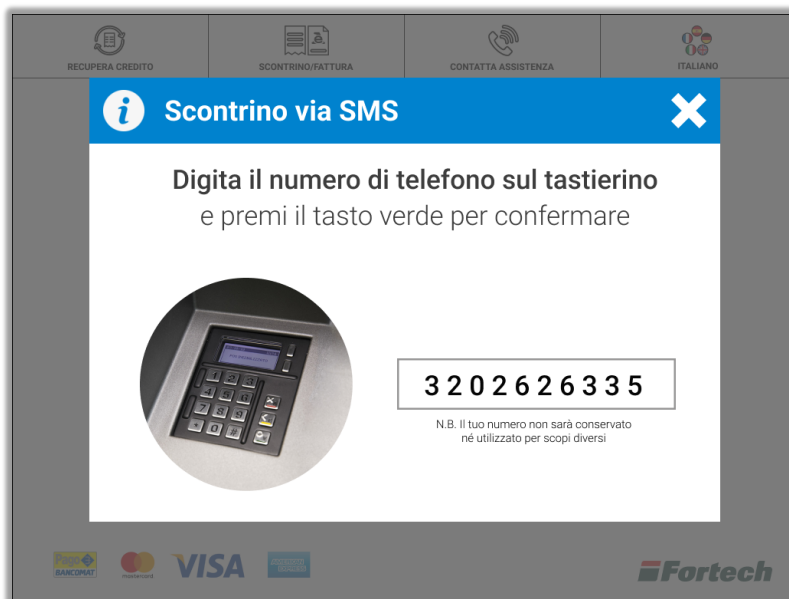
RECUPERA CREDITO

SCONTRINO/FATTURA

CONTATTA ASSISTENZA

ITALIANO

Scontrino via SMS

Digita il numero di telefono sul tastierino
e premi il tasto verde per confermare

3202626335

N.B. Il tuo numero non sarà conservato né utilizzato per scopi diversi

BANCOMAT

mastercard

VISA

Fortech